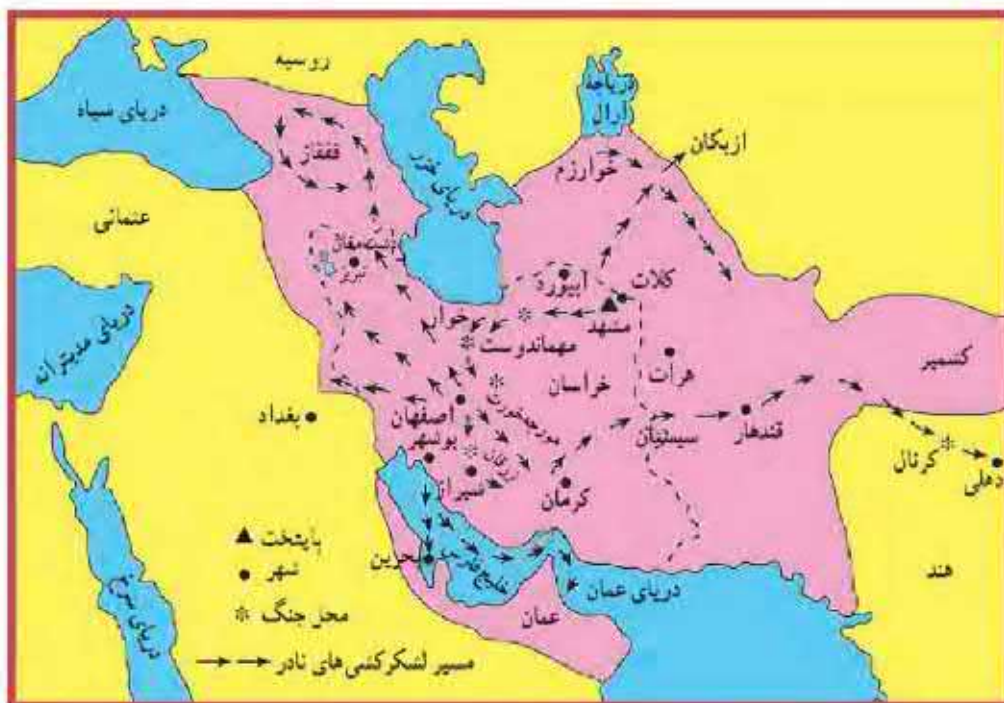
روسیه
دریای سیاه
دریاچه آرال
قفقاز
دریای خزر
خوارزم
ازبکان
عثمانی
دشت مغان
تبریز
ابیورد
کلات
مشهد
دریای مدیترانه
سمنان
خوار
مهماندوست
هرات
خراسان
کشمیر
بغداد
اصفهان
مورچه‌خورت
بوشهر
زرقان
سیستان
قندهار
شیراز
کرمان
کرنال
دهلی
پایتخت
شهر
محل جنگ
بحرین
خلیج فارس
دریای عمان
هند
عمان
دریای سرخ
مسیر لشکرکشی های نادر